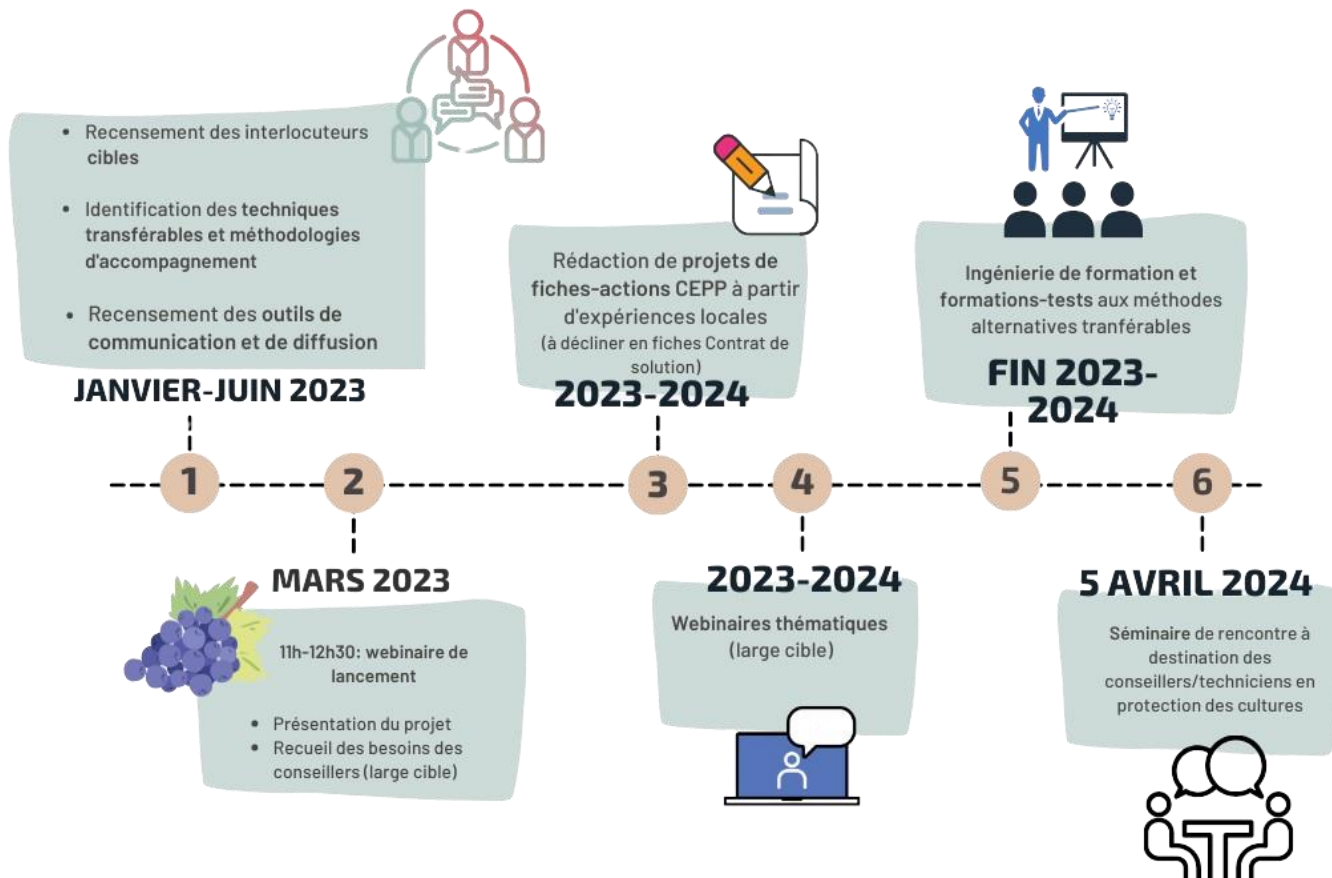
- Recensement des interlocuteurs cibles
- Identification des techniques transférables et méthodologies d'accompagnement
- Recensement des outils de communication et de diffusion

JANVIER-JUIN 2023

Rédaction de projets de fiches-actions CEPP à partir d'expériences locales
(à décliner en fiches Contrat de solution)

2023-2024

Ingénierie de formation et formations-tests aux méthodes alternatives tranférables

FIN 2023-2024

1

2

3

4

5

6

MARS 2023

11h-12h30: webinaire de lancement

- Présentation du projet
- Recueil des besoins des conseillers (large cible)

2023-2024

Webinaires thématiques (large cible)

5 AVRIL 2024

Séminaire de rencontre à destination des conseillers/techniciens en protection des cultures